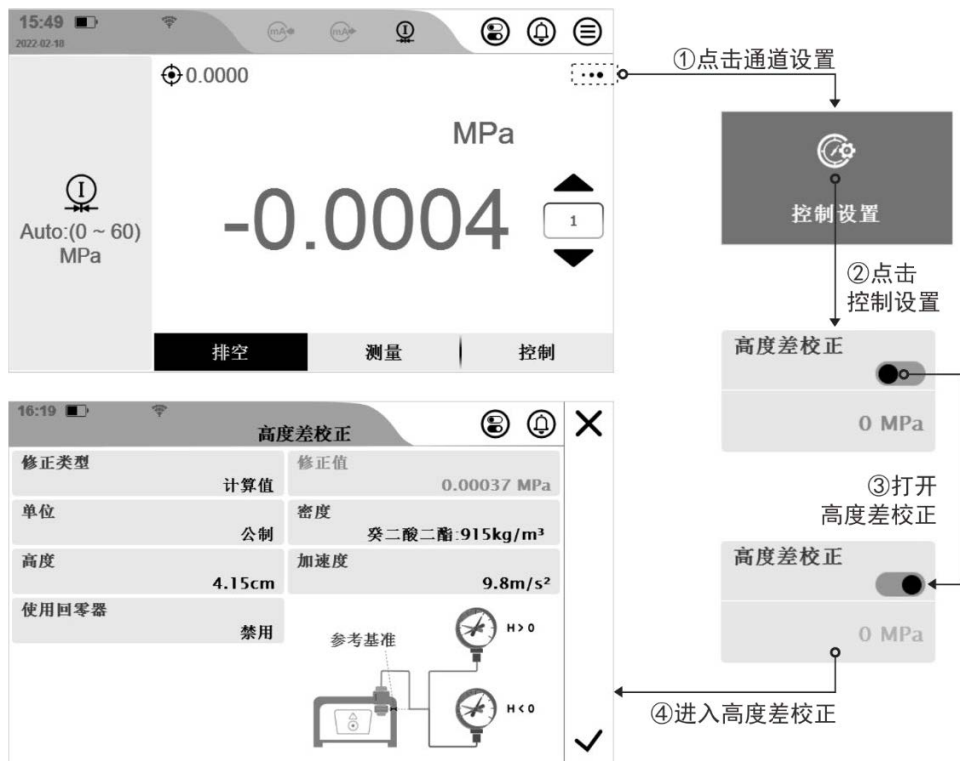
15:49
2022-02-18

0.0000

MPa

Auto:(0 ~ 60) MPa

-0.0004

1

排空 测量 控制

①点击通道设置

控制设置

②点击控制设置

高度差校正

0 MPa

③打开高度差校正

高度差校正

0 MPa

④进入高度差校正

16:19

高度差校正

修正类型
计算值

修正值
0.00037 MPa

单位
公制

密度
癸二酸二酯:915kg/m³

高度
4.15cm

加速度
9.8m/s²

使用回零器
禁用

参考基准

H > 0

H < 0